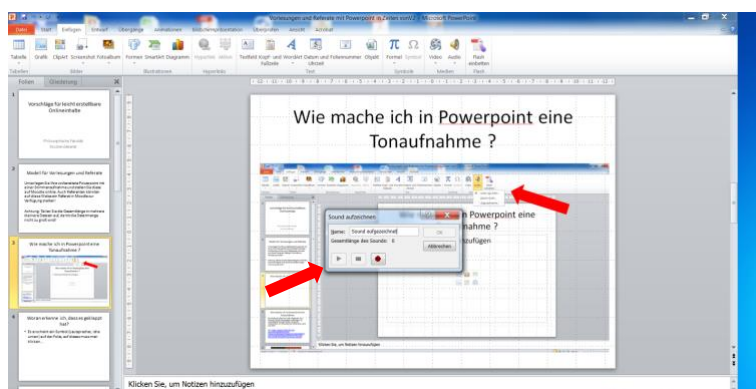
Vorlesungen und Referate mit Powerpoint in Zeiten von V2 - Microsoft PowerPoint

Datei Start Einfügen Entwurf Übergänge Animationen Bildschirmpräsentation Überprüfen Ansicht Acrobat

Tabelle Grafik ClipArt Screenshot Fotoalbum Formen SmartArt Diagramm Hyperlink Aktion Textfeld Kopf- und Fußzeile WordArt Datum und Uhrzeit Foliennummer Objekt Formel Symbol Video Audio Flash einbetten

Tabellen Bilder Illustrationen Hyperlinks Text Symbole Medien Flash

Folien Gliederung

1

Vorschläge für leicht erstellbare Onlineinhalte

2

Modell für Vorlesungen und Referate

3

Wie mache ich in Powerpoint eine Tonaufnahme ?

4

Woran erkenne ich, dass es geklappt hat?

Wie mache ich in Powerpoint eine Tonaufnahme ?

Sound aufzeichnen

Name: Sound aufgezeichnet

Gesamtlänge des Sounds: 0

OK

Abbrechen

n Powerpoint eine

nahme ?

zufügen

Klicken Sie, um Notizen hinzuzufügen

Klicken Sie, um Notizen hinzuzufügen